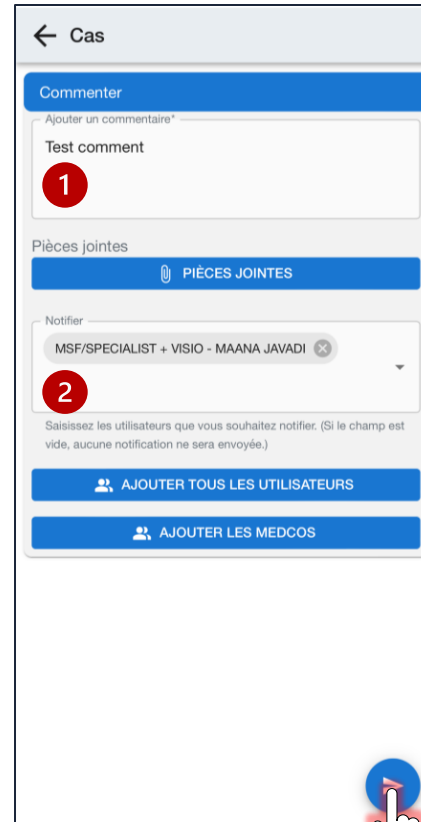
Cas

Commenter

Ajouter un commentaire*

Test comment

1

Pièces jointes

PIÈCES JOINTES

Notifier

MSF/SPECIALIST + VISIO - MAANA JAVADI

2

Saisissez les utilisateurs que vous souhaitez notifier. (Si le champ est vide, aucune notification ne sera envoyée.)

AJOUTER TOUS LES UTILISATEURS

AJOUTER LES MEDCOS